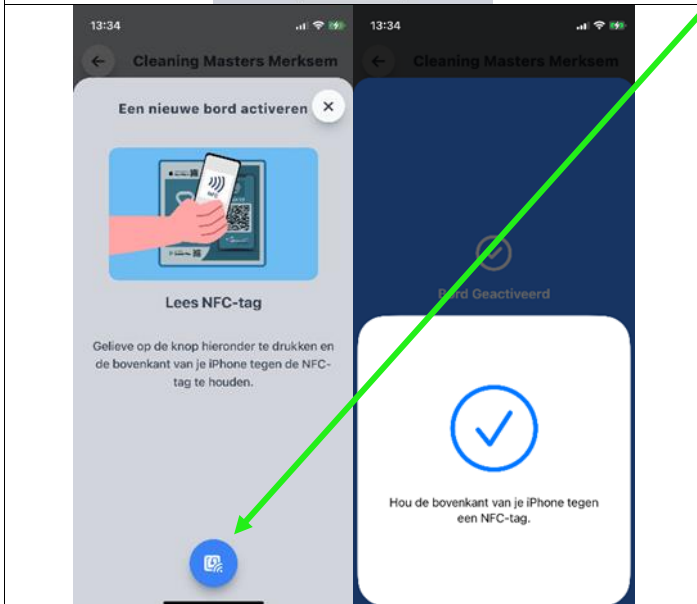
13:34

Cleaning Masters Merksem

Een nieuwe bord activeren

Lees NFC-tag

Gelieve op de knop hieronder te drukken en de bovenkant van je iPhone tegen de NFC-tag te houden.

13:34

Cleaning Masters Merksem

Bord Geactiveerd

Hou de bovenkant van je iPhone tegen een NFC-tag.